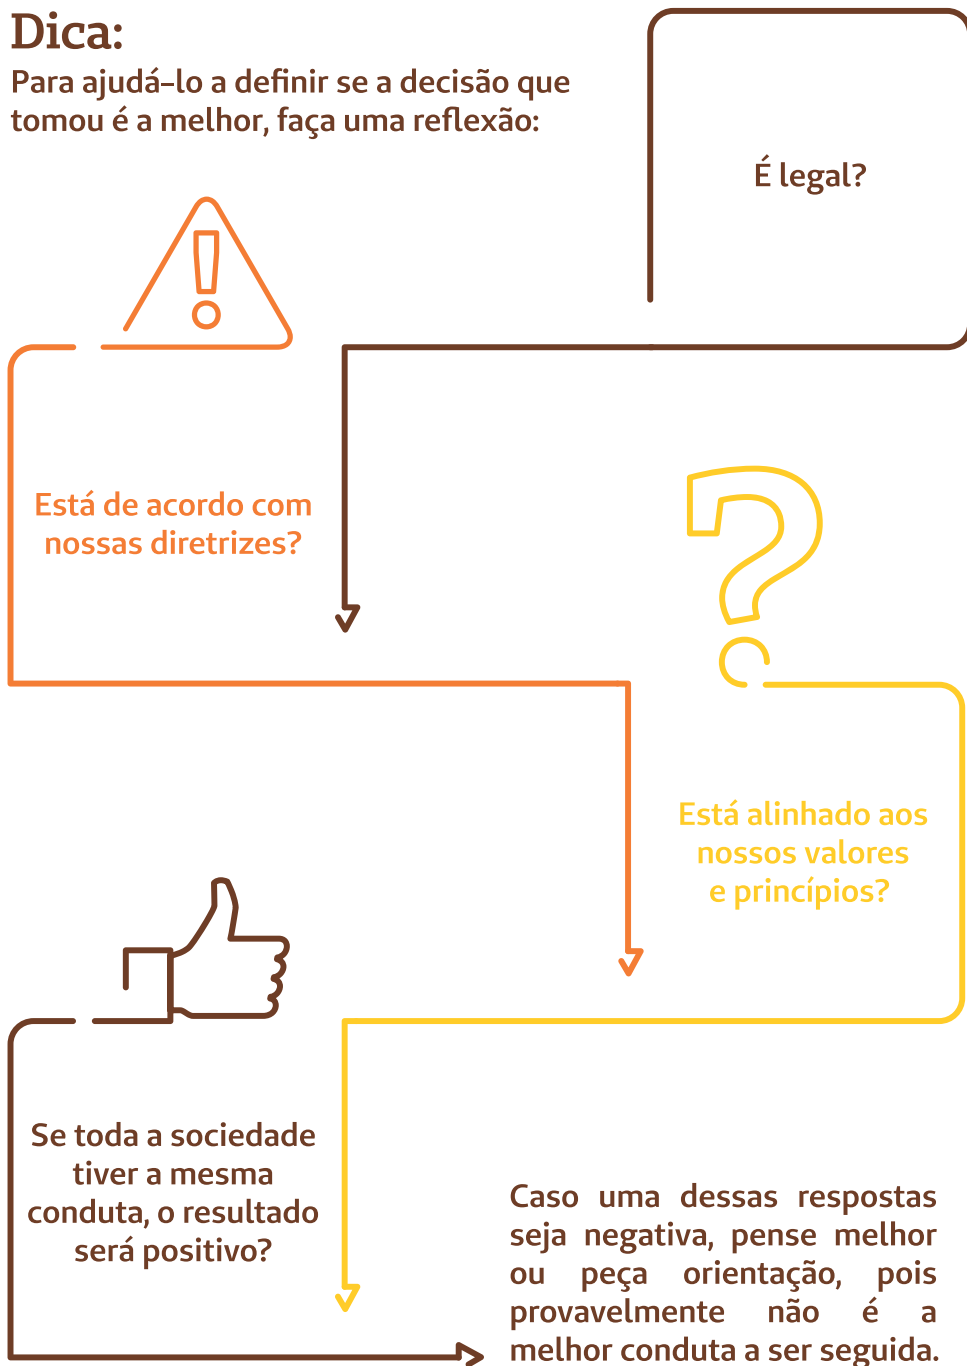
Dica:
Para ajudá-lo a definir se a decisão que tomou é a melhor, faça uma reflexão:

É legal?

Está de acordo com nossas diretrizes?

Está alinhado aos nossos valores e princípios?

Se toda a sociedade tiver a mesma conduta, o resultado será positivo?

Caso uma dessas respostas seja negativa, pense melhor ou peça orientação, pois provavelmente não é a melhor conduta a ser seguida.